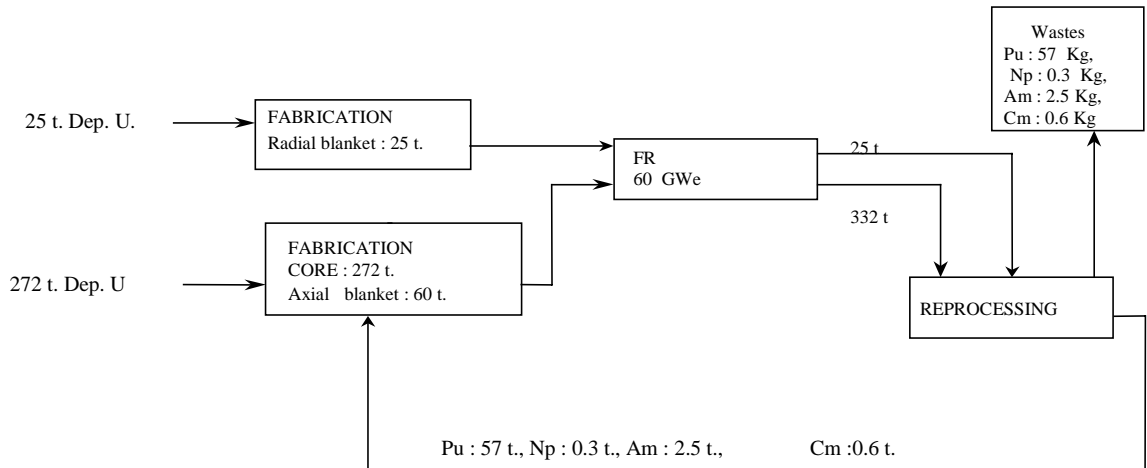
Wastes
Pu : 57 Kg,
Np : 0.3 Kg,
Am : 2.5 Kg,
Cm : 0.6 Kg

25 t. Dep. U.

FABRICATION
Radial blanket : 25 t.

FR
60 GWe

25 t

332 t

FABRICATION
CORE : 272 t.
Axial blanket : 60 t.

272 t. Dep. U

REPROCESSING

Pu : 57 t., Np : 0.3 t., Am : 2.5 t., Cm :0.6 t.